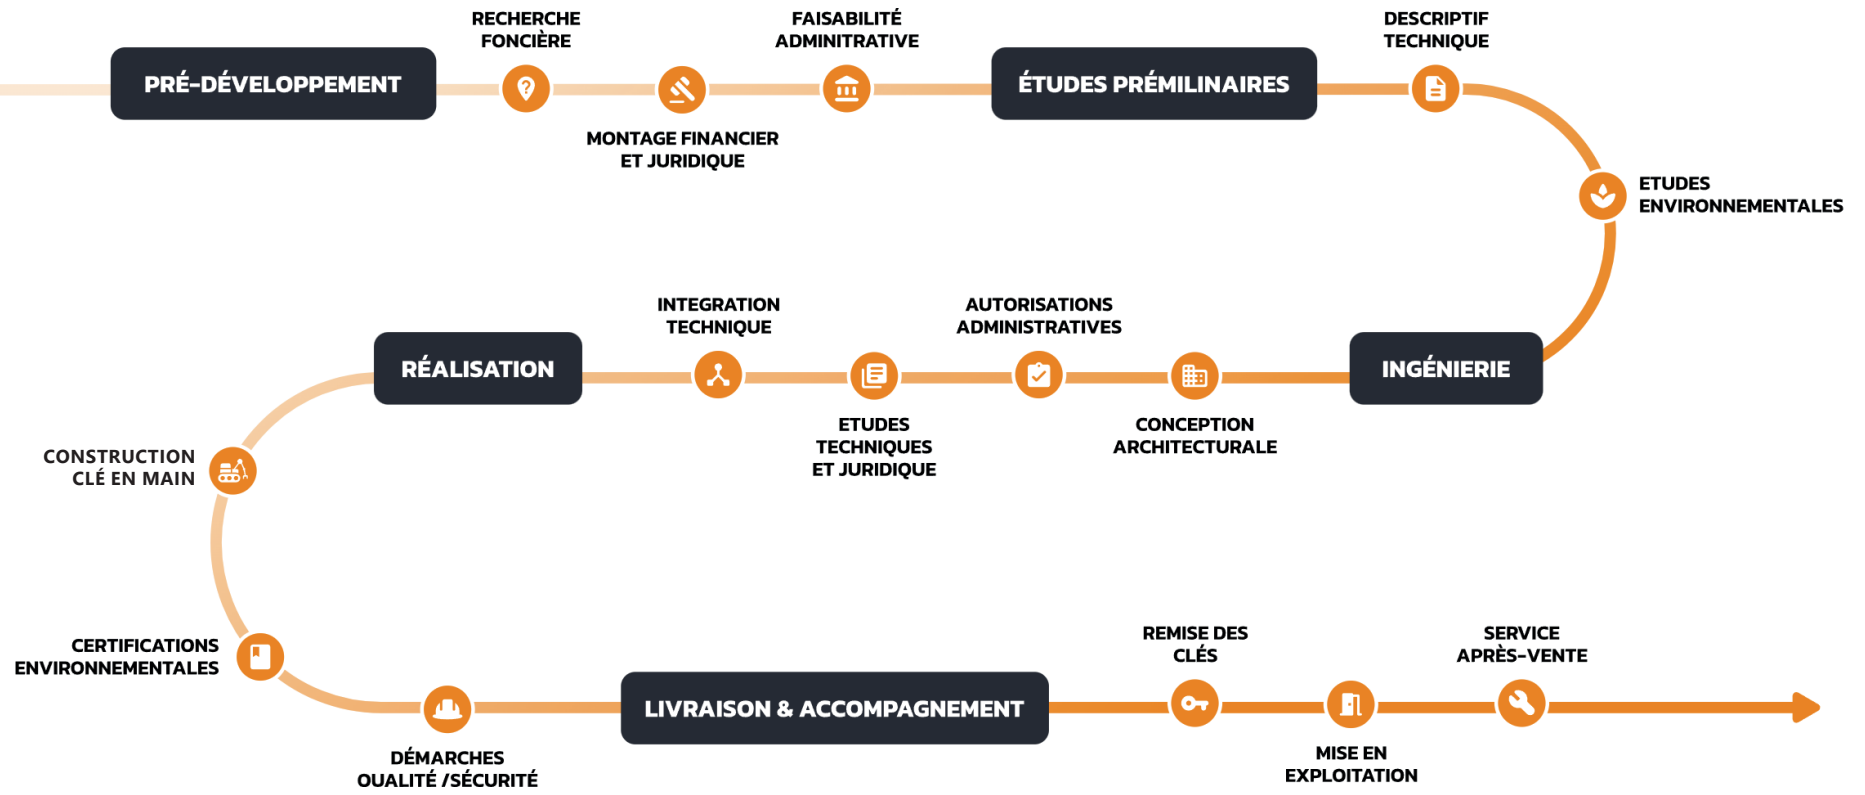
PRÉ-DÉVELOPPEMENT

RECHERCHE FONCIÈRE

MONTAGE FINANCIER ET JURIDIQUE

FAISABILITÉ ADMINITRATIVE

ÉTUDES PRÉMILINAIRES

DESCRIPTIF TECHNIQUE

ETUDES ENVIRONNEMENTALES

INGÉNIERIE

CONCEPTION ARCHITECTURALE

AUTORISATIONS ADMINISTRATIVES

ETUDES TECHNIQUES ET JURIDIQUE

INTEGRATION TECHNIQUE

RÉALISATION

CONSTRUCTION CLÉ EN MAIN

CERTIFICATIONS ENVIRONNEMENTALES

DÉMARCHES OUALITÉ /SÉCURITÉ

LIVRAISON & ACCOMPAGNEMENT

REMISE DES CLÉS

MISE EN EXPLOITATION

SERVICE APRÈS-VENTE